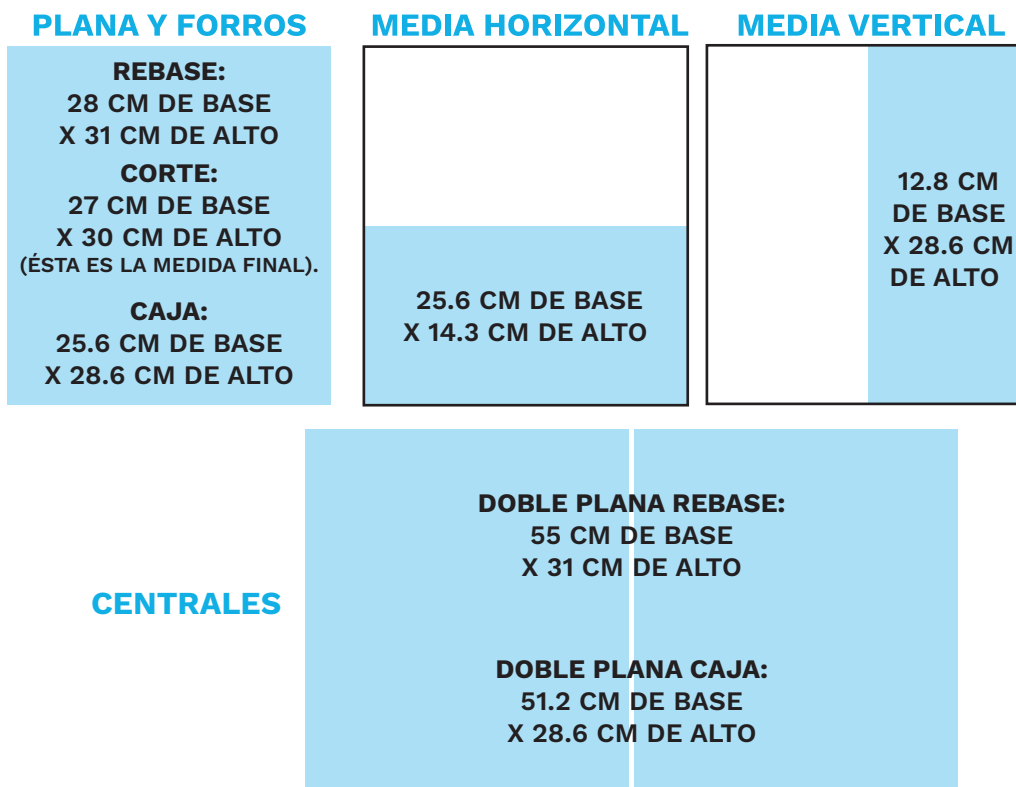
PLANA Y FORROS

REBASE:
28 CM DE BASE
X 31 CM DE ALTO

CORTE:
27 CM DE BASE
X 30 CM DE ALTO
(ÉSTA ES LA MEDIDA FINAL).

CAJA:
25.6 CM DE BASE
X 28.6 CM DE ALTO

MEDIA HORIZONTAL

25.6 CM DE BASE
X 14.3 CM DE ALTO

MEDIA VERTICAL

12.8 CM
DE BASE
X 28.6 CM
DE ALTO

CENTRALES

DOBLE PLANA REBASE:
55 CM DE BASE
X 31 CM DE ALTO

DOBLE PLANA CAJA:
51.2 CM DE BASE
X 28.6 CM DE ALTO